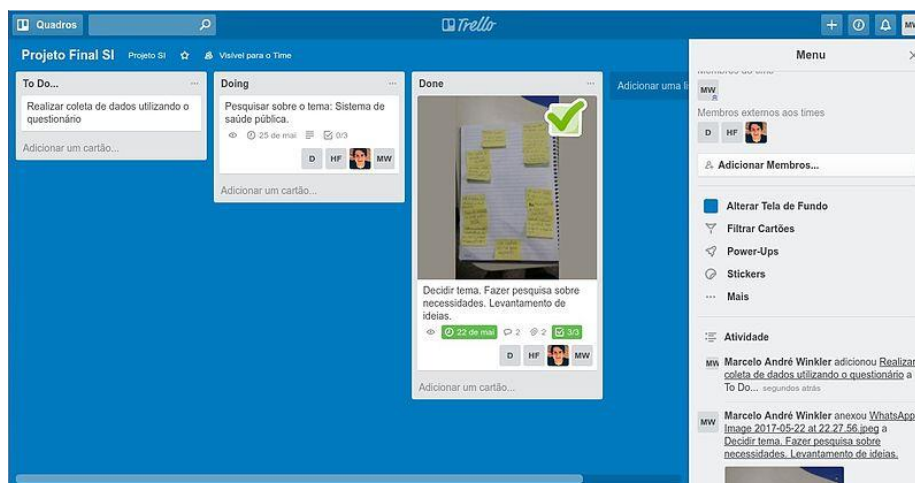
Quadros

Trello

+ MW

Projeto Final SI Projeto SI Visível para o Time

To Do...

Realizar coleta de dados utilizando o questionário

Adicionar um cartão...

Doing

Pesquisar sobre o tema: Sistema de saúde pública.

25 de mai 0/3

D HF MW

Adicionar um cartão...

Done

Decidir tema. Fazer pesquisa sobre necessidades. Levantamento de ideias.

22 de mai 2 2 3/3

D HF MW

Adicionar um cartão...

Adicionar uma li

Menu

Membros do time

MW

Membros externos aos times

D HF

Adicionar Membros...

Alterar Tela de Fundo

Filtrar Cartões

Power-Ups

Stickers

Mais

Atividade

MW Marcelo André Winkler adicionou Realizar coleta de dados utilizando o questionário a To Do... segundos atrás

MW Marcelo André Winkler anexou WhatsApp Image 2017-05-22 at 22.27.56.jpeg a Decidir tema. Fazer pesquisa sobre necessidades. Levantamento de ideias.